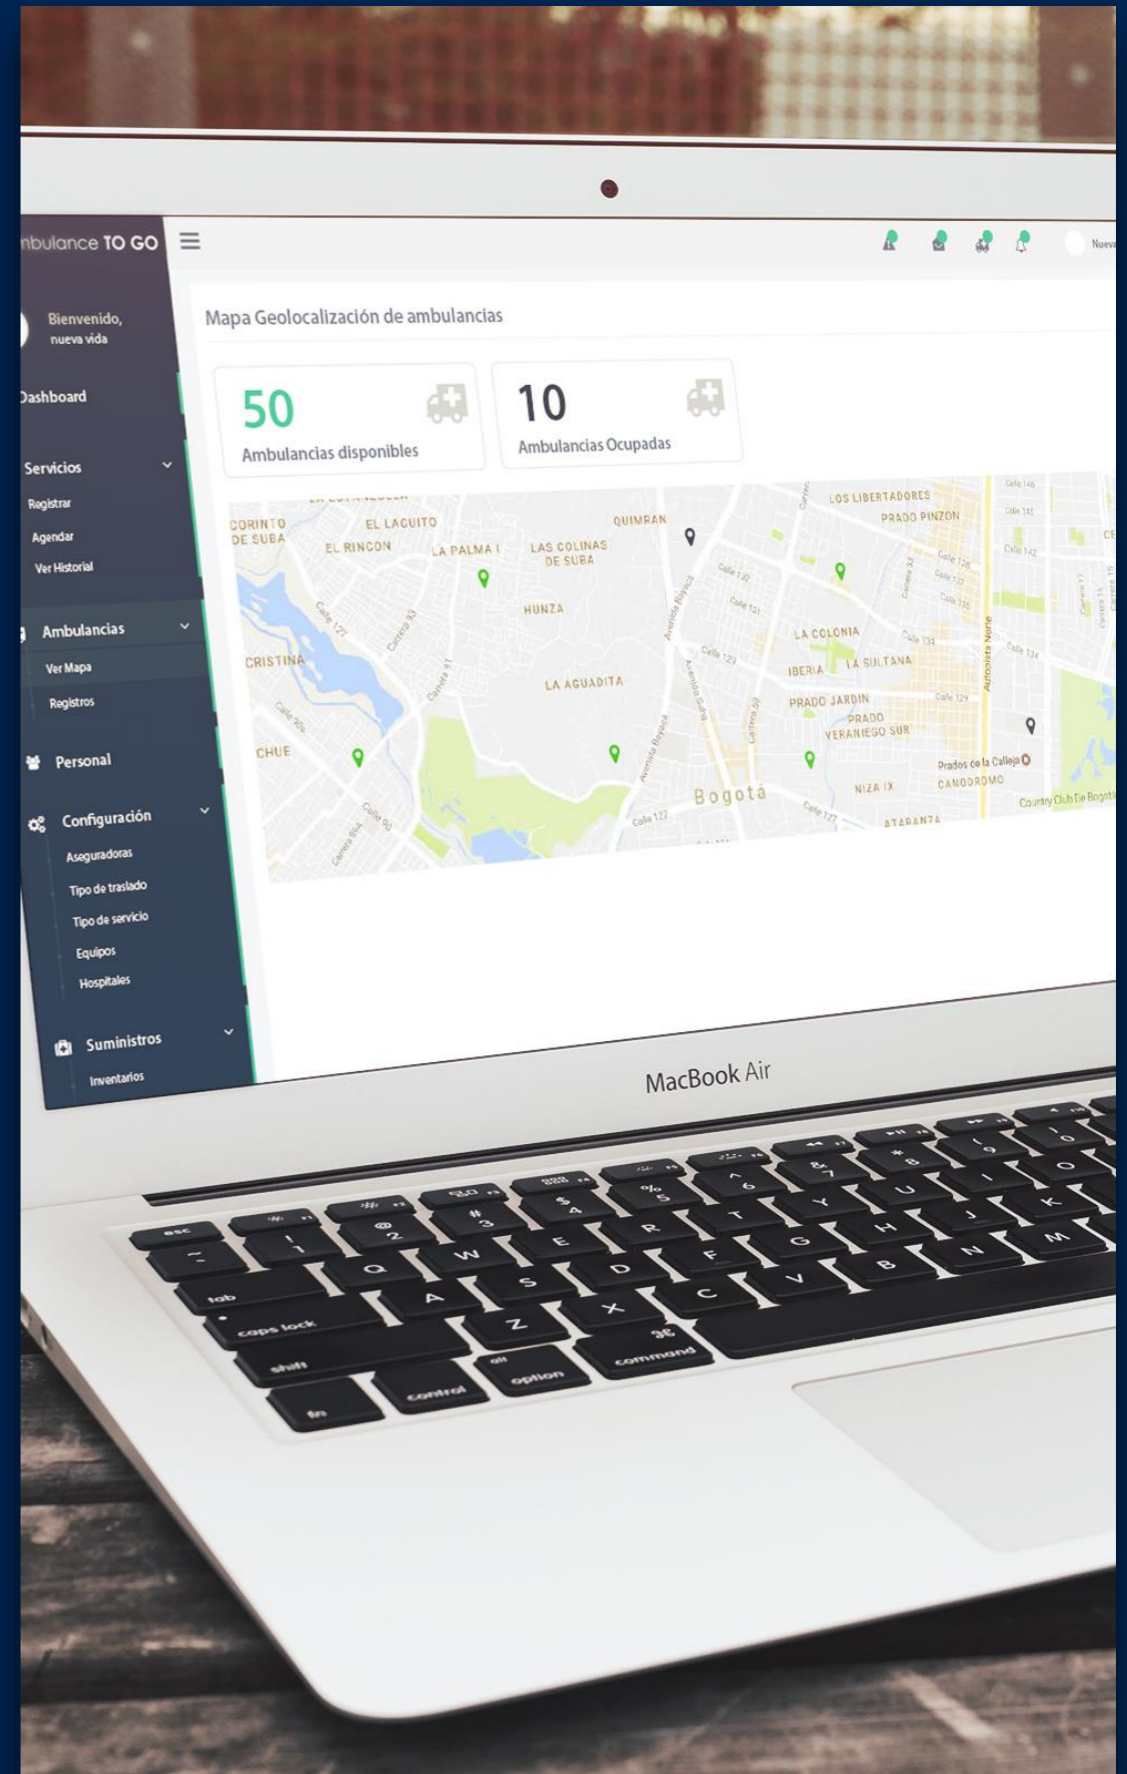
mbulance TO GO

Nueva

Bienvenido, nueva vida

Dashboard

Servicios
Registrar
Agendar
Ver Historial

Ambulancias
Ver Mapa
Registros

Personal

Configuración
Aseguradoras
Tipo de traslado
Tipo de servicio
Equipos
Hospitales

Suministros
Inventarios

Mapa Geolocalización de ambulancias

50
Ambulancias disponibles

10
Ambulancias Ocupadas

CORINTO DE SUBA
EL LAGUITO
EL RINCON
LA PALMA I
LAS COLINAS DE SUBA
QUIMRAN
LOS LIBERTADORES
PRADO PINZON
HUNZA
CRISTINA
LA AGUADITA
LA COLONIA
LA SULTANA
IBERIA
PRADO JARDIN
PRADO VERANIEGO SUR
CHUE
Bogotá
NIZA IX
Prados de la Calleja
CANODROMO
Country Club De Bogotá
ATARANZA
Autopista Norte
Avenida Boyacá
Avenida Suba
Calle 127
Calle 129
Calle 134

MacBook Air

esc
tab
caps lock
shift
fn
control
option
alt
command
⌘
Q W E R T Y U
A S D F G H J K
Z X C V B N M
~ ! 1 @ 2 # 3 $ 4 % 5 ^ 6 & 7 * 8 ( 9 ) 0